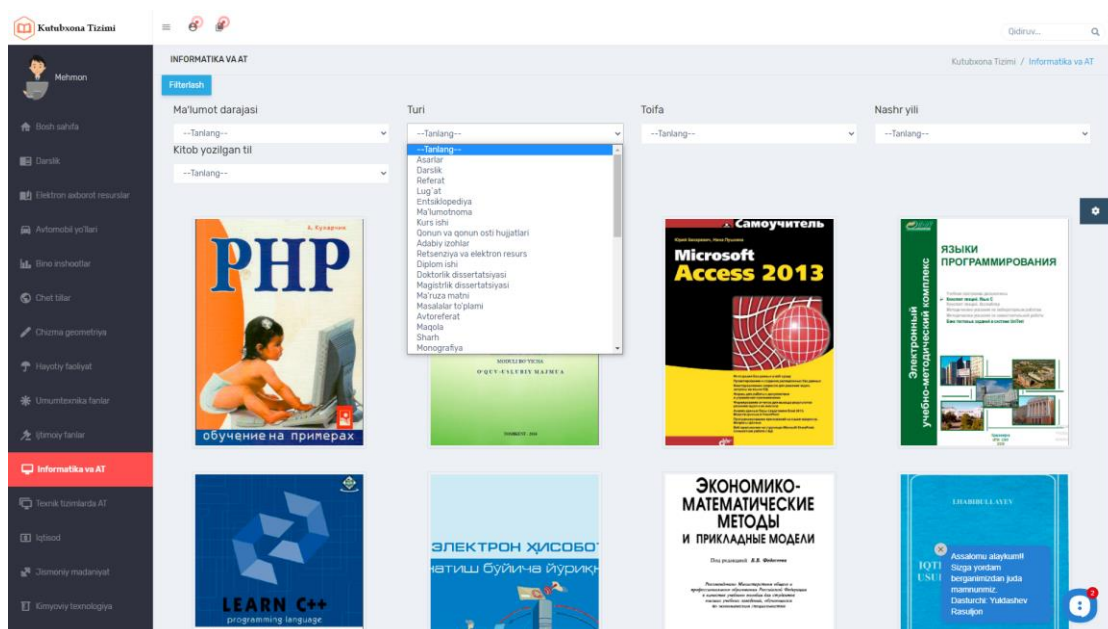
Kutubxona Tizimi

Qidiruv...

Mehmon

Bosh sahifa
Darslik
Elektron axborot resurslar
Avtomobil yo'llari
Bino inshootlar
Chet tillar
Chizma geometriya
Hayotiy faoliyat
Umumtexnika fanlar
Ijtimoiy fanlar
Informatika va AT
Texnik tizimlarda AT
Iqtisod
Jismoniy madaniyat
Kimyoviy texnologiya

INFORMATIKA VA AT

Kutubxona Tizimi / Informatika va AT

Filterlash

Ma'lumot darajasi
--Tanlang--

Turi
--Tanlang--

Toifa
--Tanlang--

Nashr yili
--Tanlang--

Kitob yozilgan til
--Tanlang--

--Tanlang--
Asarlar
Darslik
Referat
Lug`at
Entsiklopediya
Ma'lumotnoma
Kurs ishi
Qonun va qonun osti hujjatlari
Adabiy izohlar
Retsenziya va elektron resurs
Diplom ishi
Doktorlik dissertatsiyasi
Magistrlik dissertatsiyasi
Ma'ruza matni
Masalalar to'plami
Avtoreferat
Maqola
Sharh
Monografiya

А. Бухарчик
PHP
обучение на примерах

MODULI BO'YICHA
O'QUV-USLUBIY MAJMUA
TOSHKENT - 2016

Самоучитель
Microsoft Access 2013

ЯЗЫКИ ПРОГРАММИРОВАНИЯ
Электронный учебно-методический комплекс

LEARN C++
programming language

ЭЛЕКТРОН ХИСОБО
ятиш бўйича йўрикн

ЭКОНОМИКО-МАТЕМАТИЧЕСКИЕ МЕТОДЫ
И ПРИКЛАДНЫЕ МОДЕЛИ

Assalomu alaykum!! Sizga yordam berganimizdan juda mamnunmiz. Dasturchi: Yuldashev Rasuljon